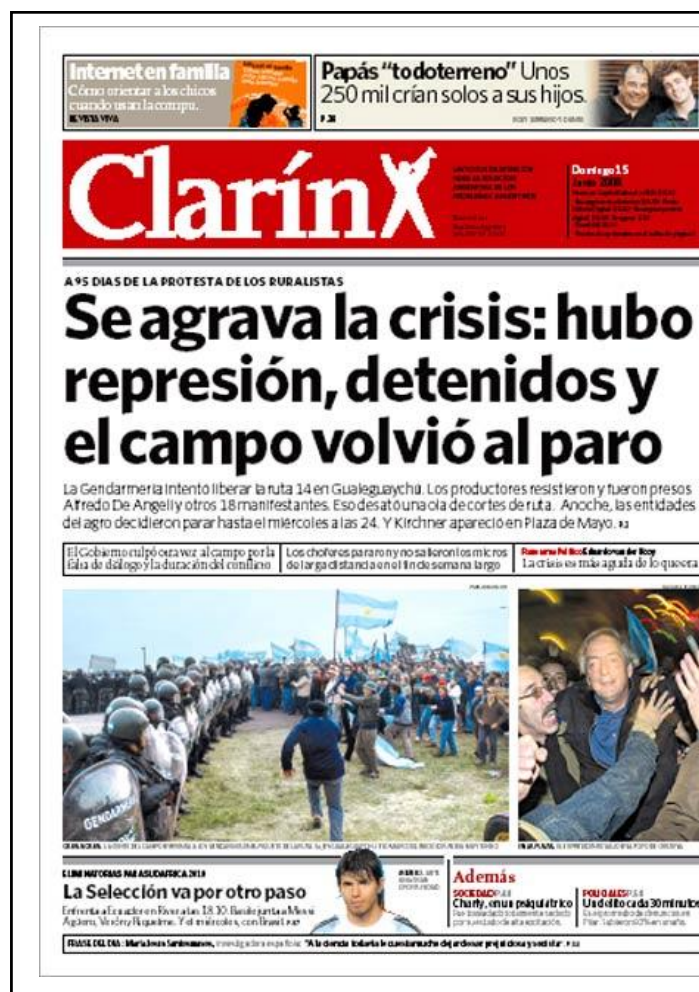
Internet en familia
Cómo orientar a los chicos cuando usan la compu.
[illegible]

Papás "todoterreno" Unos 250 mil crían solos a sus hijos.
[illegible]

ClarínX

Domingo 15
Junio 2008

A 95 DIAS DE LA PROTESTA DE LOS RURALISTAS

Se agrava la crisis: hubo represión, detenidos y el campo volvió al paro

La Gendarmería intentó liberar la ruta 14 en Gualeguaychú. Los productores resistieron y fueron presos Alfredo De Angeli y otros 18 manifestantes. Eso desató una ola de cortes de ruta. Anoche, las entidades del agro decidieron parar hasta el miércoles a las 24. Y Kirchner apareció en Plaza de Mayo. P.2

El Gobierno culpó otra vez al campo por la falta de diálogo y la duración del conflicto

Los choferes pararon y no salieron los micros de larga distancia en el fin de semana largo

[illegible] La crisis es más aguda de lo que era

GENDARMERIA

ELIMINATORIAS PARA SUDAFRICA 2010
La Selección va por otro paso
Enfrenta a Ecuador en River a las 18.10. Basile junta a Messi, Agüero, Verón y Riquelme. Y el miércoles, con Brasil.

Además
SOCIEDAD
Charly, en un psiquiátrico
POLICIALES
Un delito cada 30 minutos

FRASE DEL DIA: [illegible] "A la ciencia todavía le cuesta mucho deshacerse prejuicios y sexistas"